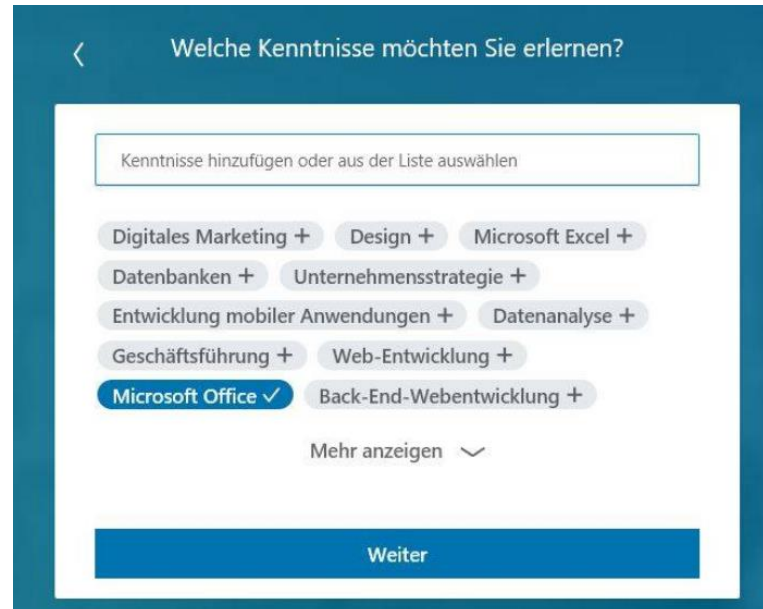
Welche Kenntnisse möchten Sie erlernen?

Kenntnisse hinzufügen oder aus der Liste auswählen

Digitales Marketing +
Design +
Microsoft Excel +
Datenbanken +
Unternehmensstrategie +
Entwicklung mobiler Anwendungen +
Datenanalyse +
Geschäftsführung +
Web-Entwicklung +
Microsoft Office ✓
Back-End-Webentwicklung +

Mehr anzeigen

Weiter